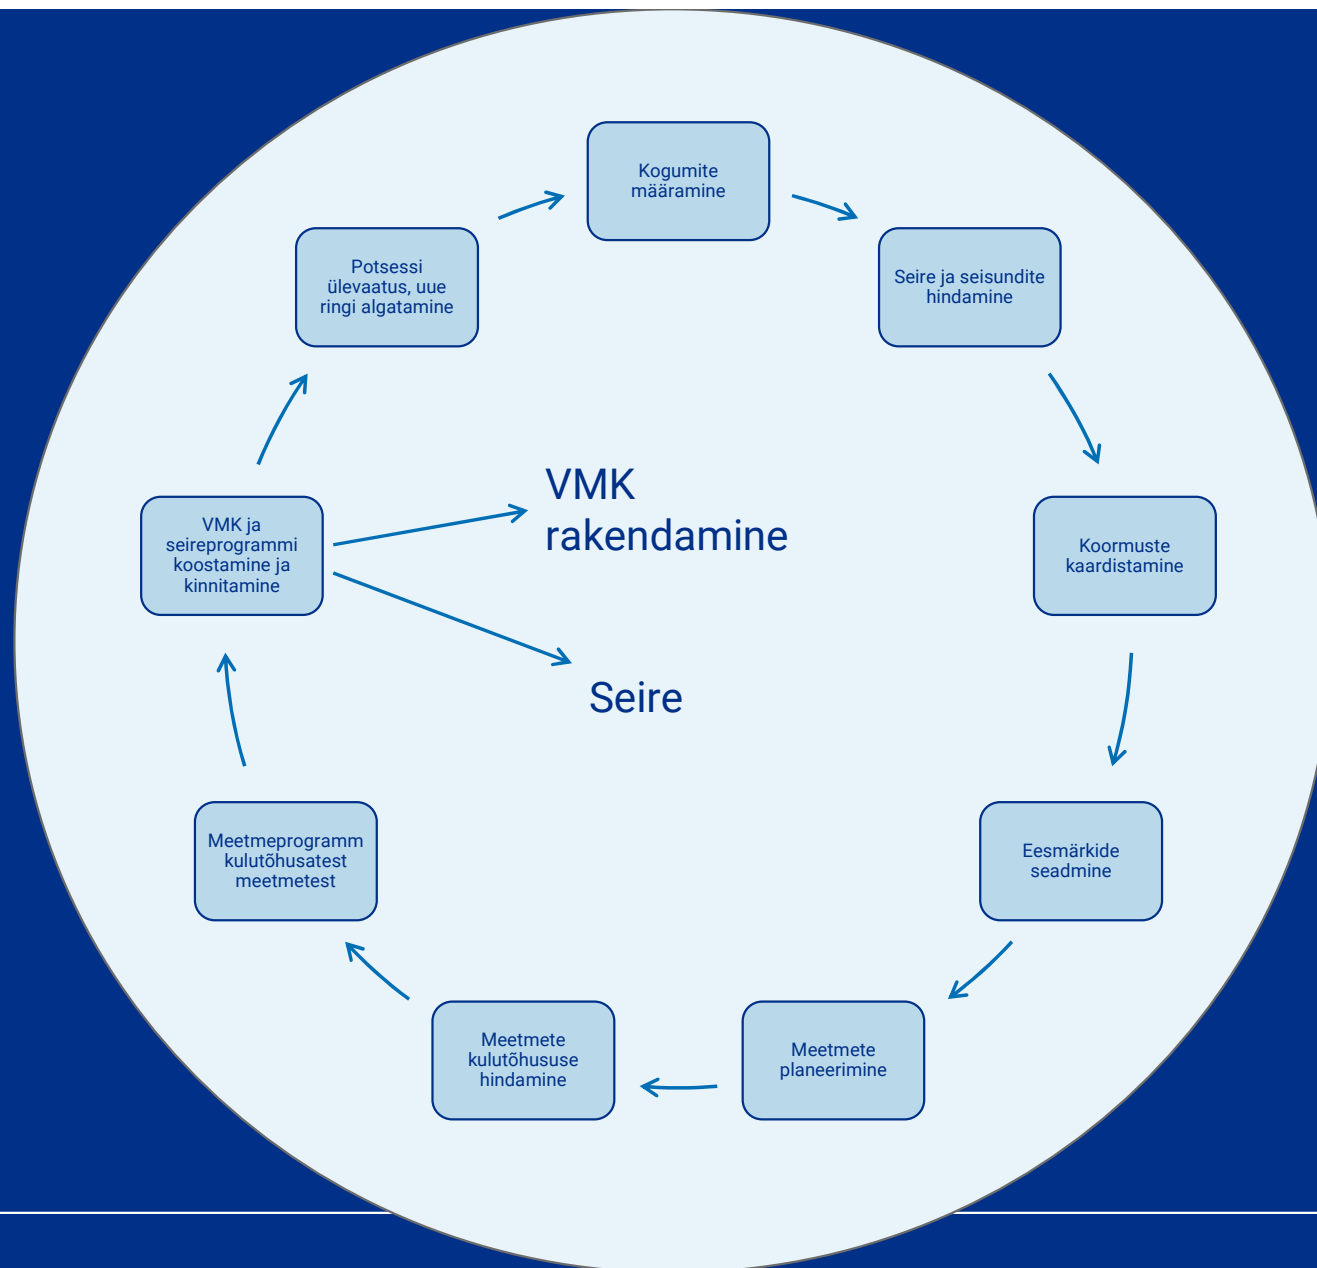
Kogumite määramine

Seire ja seisundite hindamine

Koormuste kaardistamine

Eesmärkide seadmine

Meetmete planeerimine

Meetmete kulutõhususe hindamine

Meetmeprogramm kulutõhusatest meetmetest

VMK ja seireprogrammi koostamine ja kinnitamine

Potsessi ülevaatus, uue ringi algatamine

VMK rakendamine

Seire